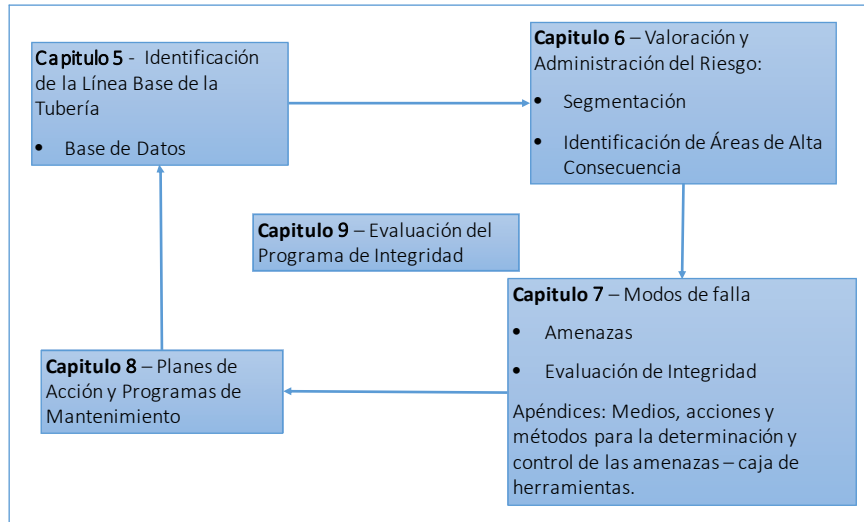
**Capitulo 5** - Identificación de la Línea Base de la Tubería

- Base de Datos

**Capitulo 6** – Valoración y Administración del Riesgo:

- Segmentación
- Identificación de Áreas de Alta Consecuencia

**Capitulo 9** – Evaluación del Programa de Integridad

**Capitulo 7** – Modos de falla

- Amenazas
- Evaluación de Integridad

Apéndices: Medios, acciones y métodos para la determinación y control de las amenazas – caja de herramientas.

**Capitulo 8** – Planes de Acción y Programas de Mantenimiento